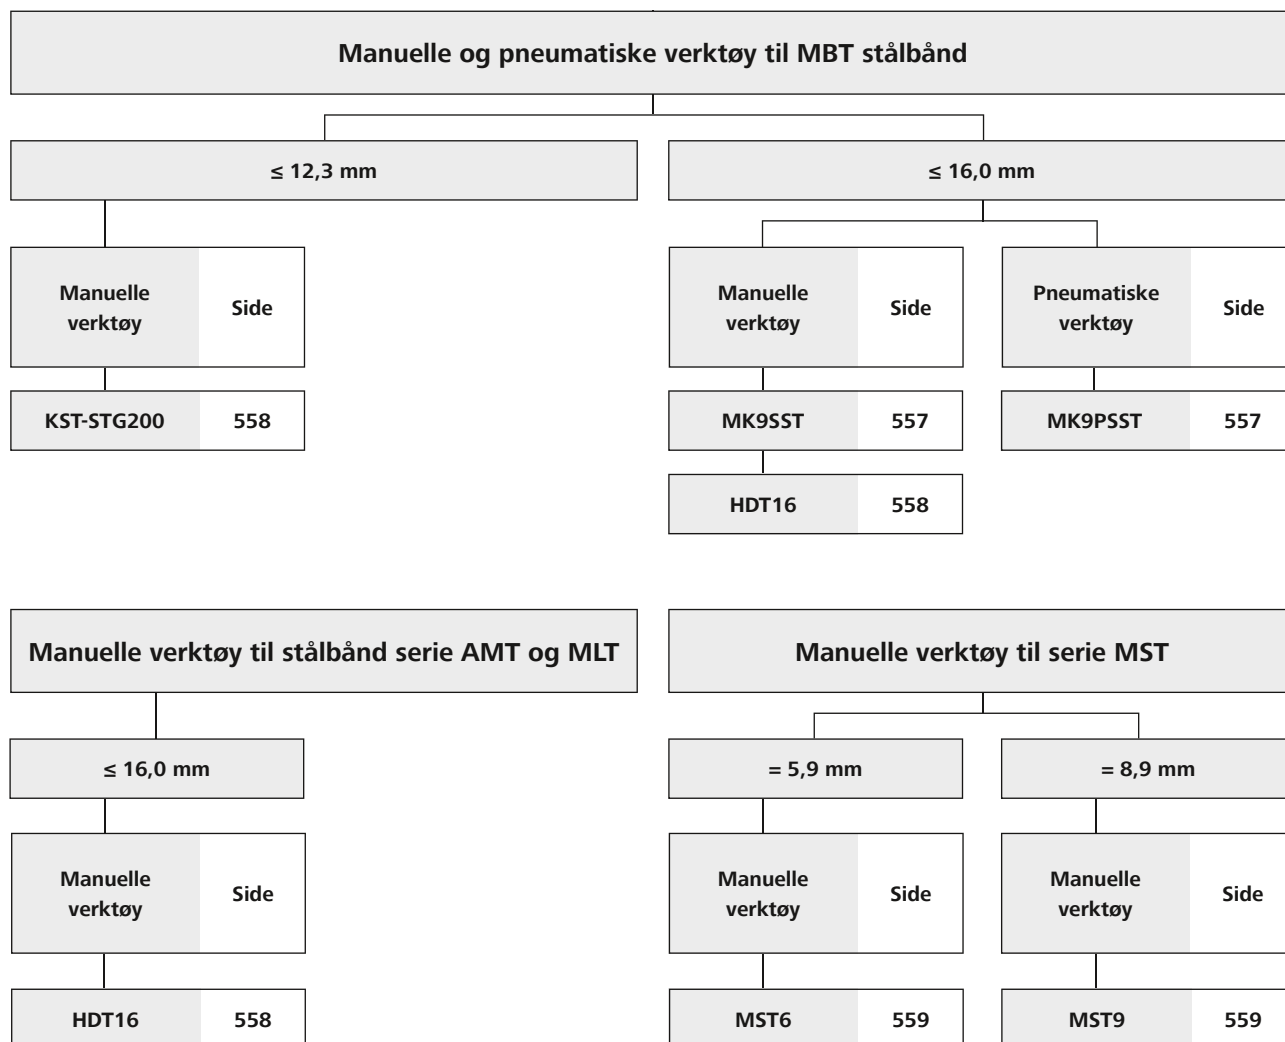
Manuelle og pneumatiske verktøy til MBT stålbånd

≤ 12,3 mm

Manuelle verktøy | Side

KST-STG200 | 558

≤ 16,0 mm

Manuelle verktøy | Side

MK9SST | 557

HDT16 | 558

Pneumatiske verktøy | Side

MK9PSST | 557

Manuelle verktøy til stålbånd serie AMT og MLT

≤ 16,0 mm

Manuelle verktøy | Side

HDT16 | 558

Manuelle verktøy til serie MST

= 5,9 mm

Manuelle verktøy | Side

MST6 | 559

= 8,9 mm

Manuelle verktøy | Side

MST9 | 559